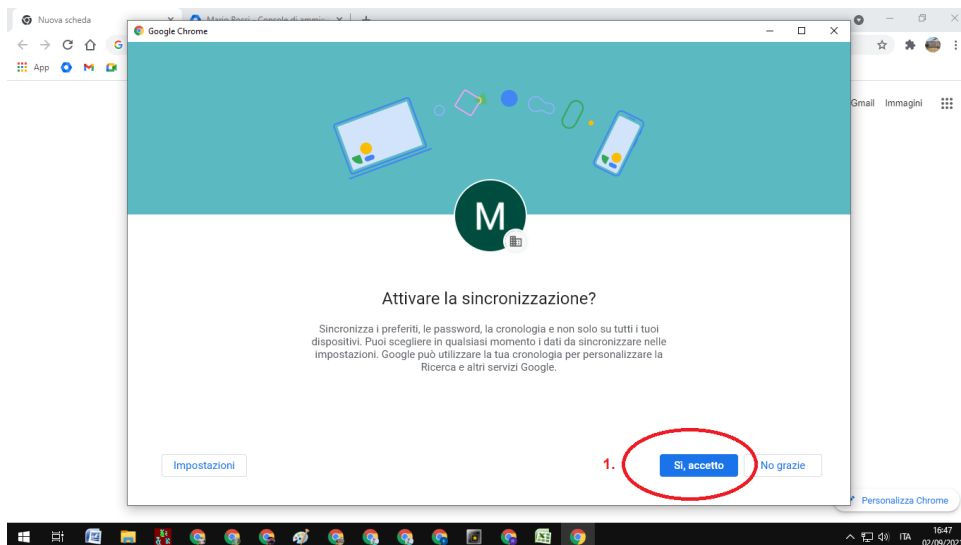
Nuova scheda
Mario Rossi – Console di ammi
App
Gmail Immagini
Google Chrome
M
Attivare la sincronizzazione?
Sincronizza i preferiti, le password, la cronologia e non solo su tutti i tuoi dispositivi. Puoi scegliere in qualsiasi momento i dati da sincronizzare nelle impostazioni. Google può utilizzare la tua cronologia per personalizzare la Ricerca e altri servizi Google.
Impostazioni
1.
Sì, accetto
No grazie
Personalizza Chrome
ITA
16:47
02/09/202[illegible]